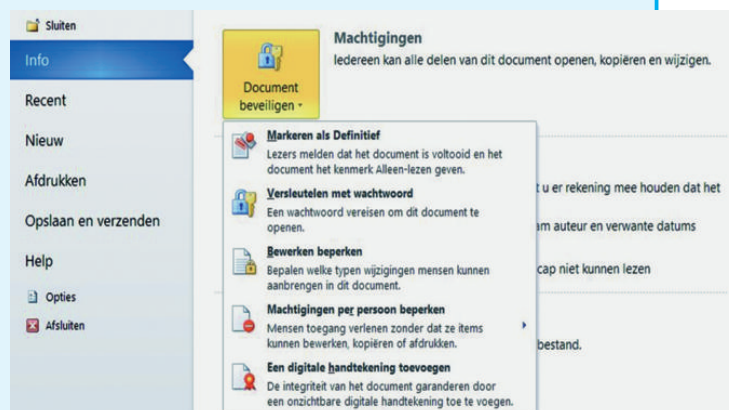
Sluiten
Info
Recent
Nieuw
Afdrukken
Opslaan en verzenden
Help
Opties
Afsluiten

Document beveiligen

Machtigingen
Iedereen kan alle delen van dit document openen, kopiëren en wijzigen.

Markeren als Definitief
Lezers melden dat het document is voltooid en het document het kenmerk Alleen-lezen geven.

Versleutelen met wachtwoord
Een wachtwoord vereisen om dit document te openen.

Bewerken beperken
Bepalen welke typen wijzigingen mensen kunnen aanbrengen in dit document.

Machtigingen per persoon beperken
Mensen toegang verlenen zonder dat ze items kunnen bewerken, kopiëren of afdrukken.

Een digitale handtekening toevoegen
De integriteit van het document garanderen door een onzichtbare digitale handtekening toe te voegen.

t u er rekening mee houden dat het
am auteur en verwante datums
cap niet kunnen lezen
bestand.